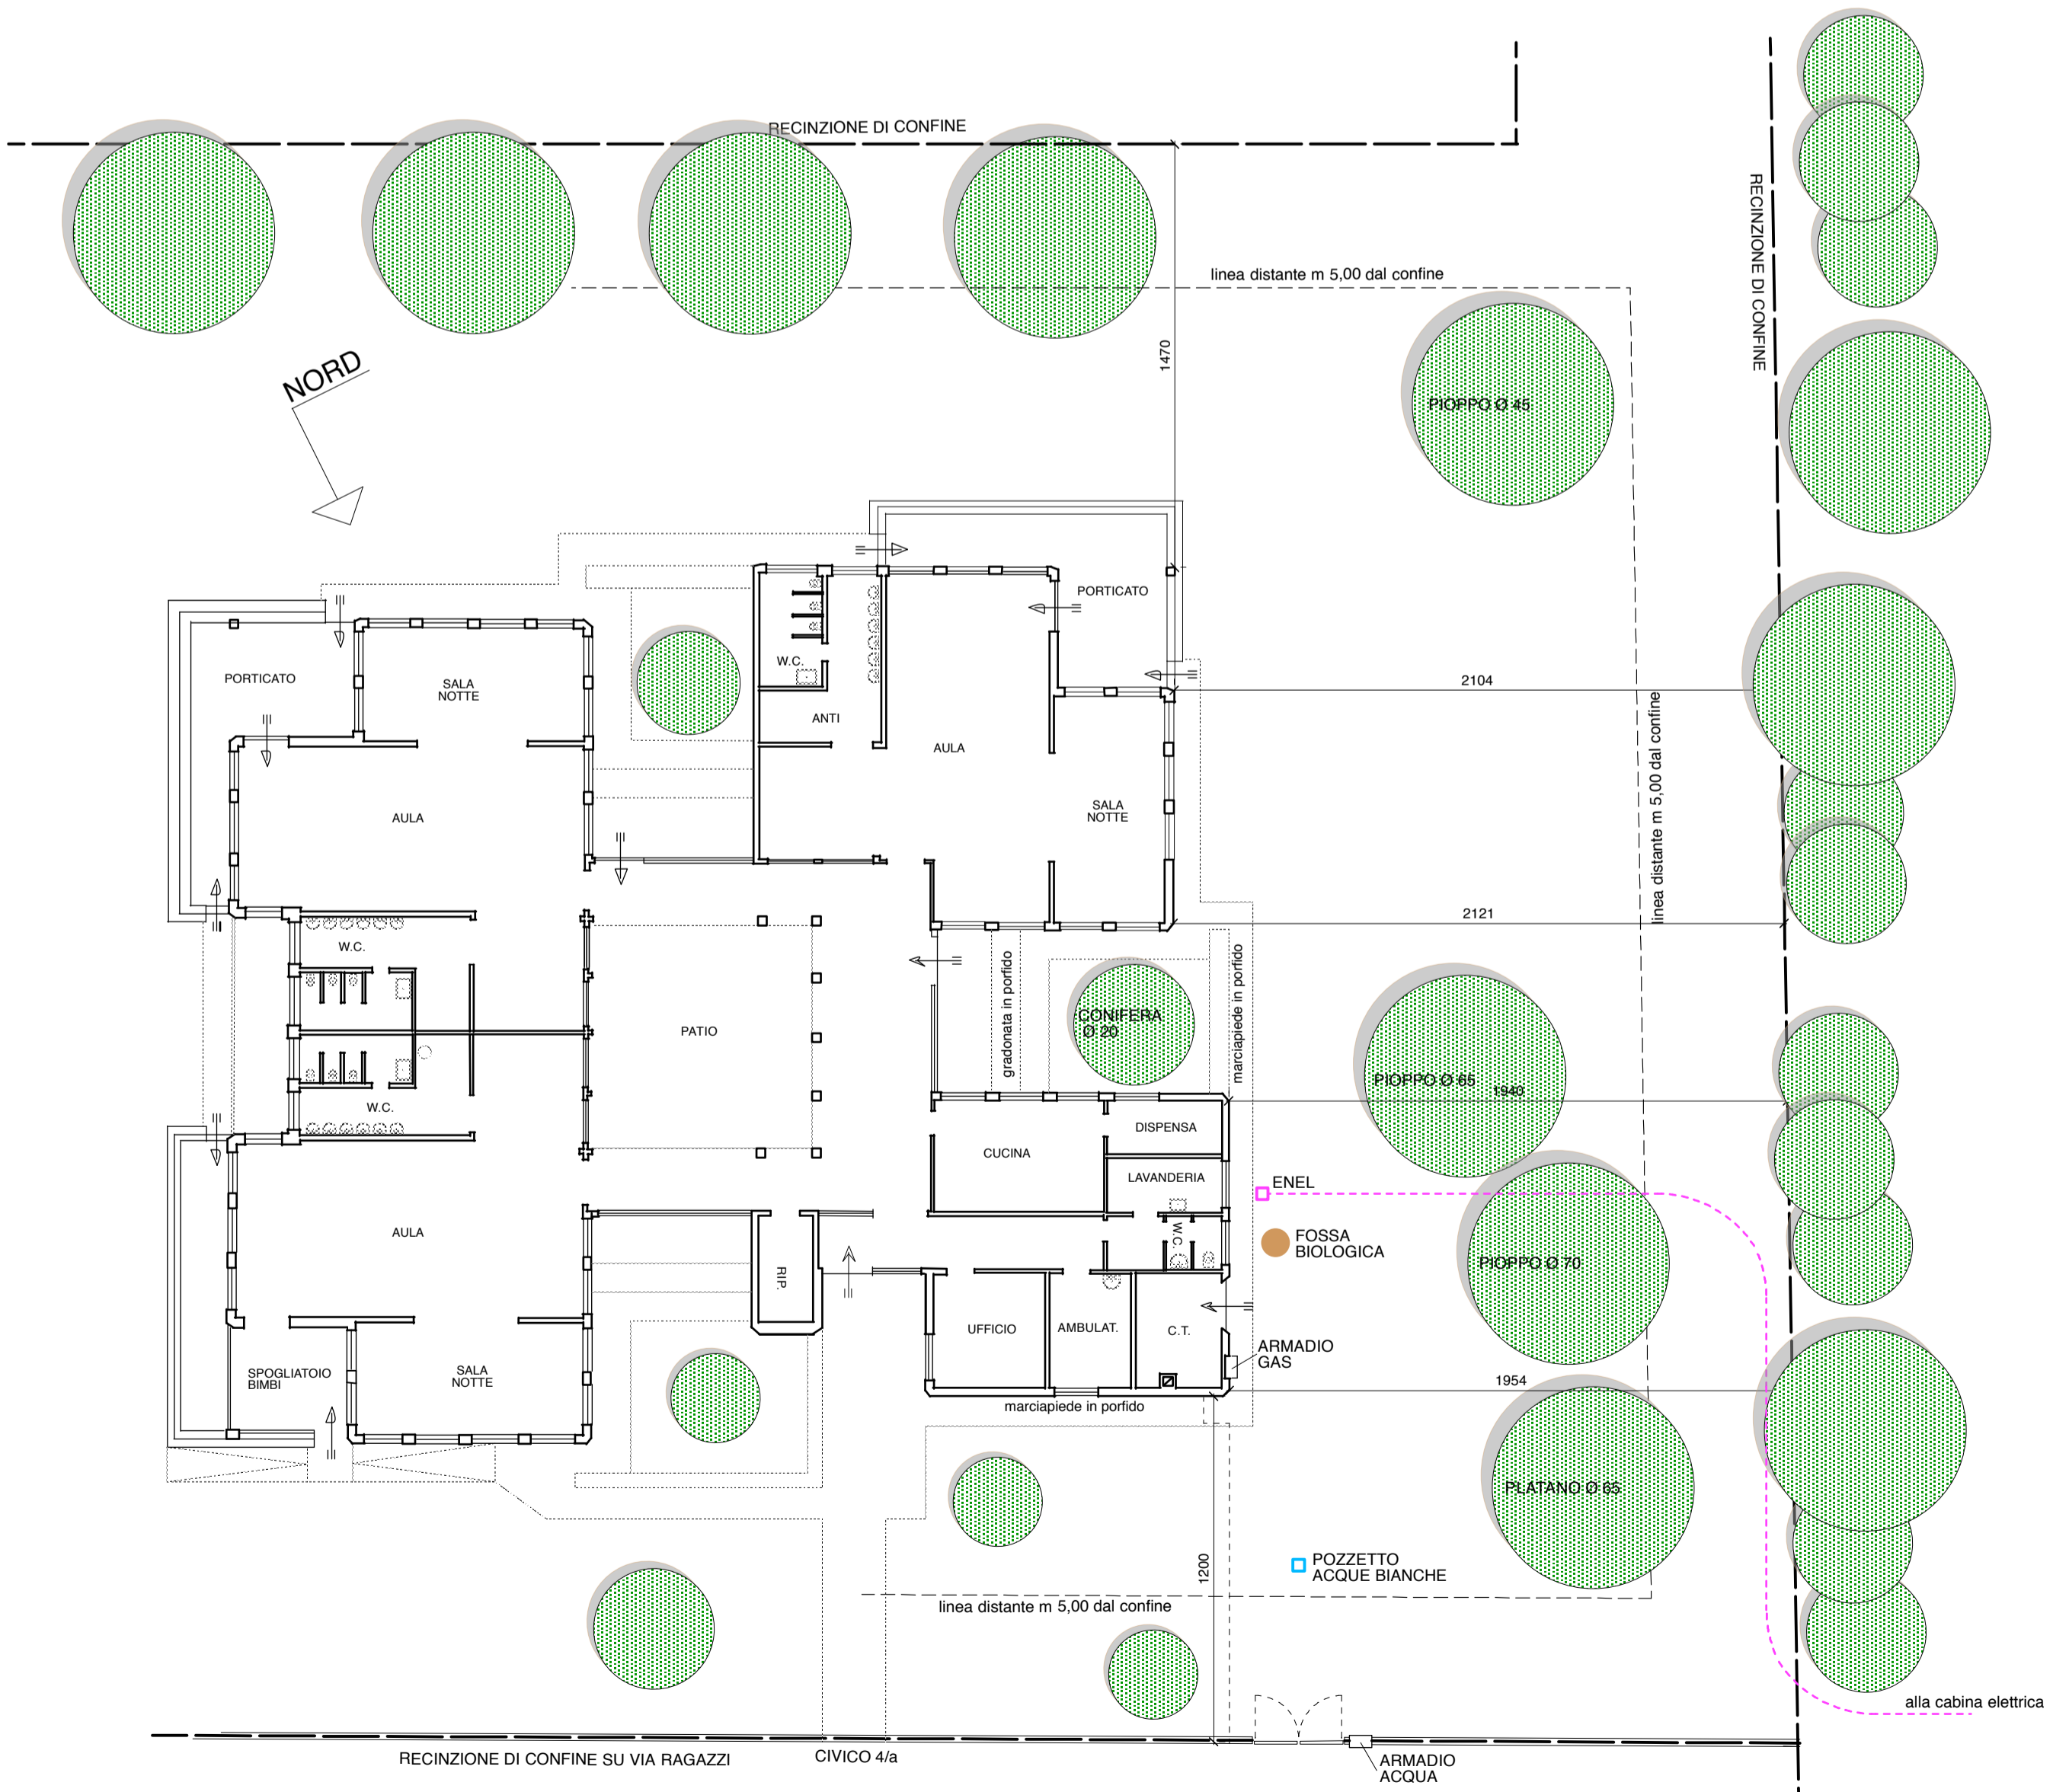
RECINZIONE DI CONFINE

RECINZIONE DI CONFINE

linea distante m 5,00 dal confine

1470

NORD

PIOPPO Ø 45

PORTICATO

W.C.

ANTI

AULA

SALA NOTTE

2104

linea distante m 5,00 dal confine

PORTICATO

SALA NOTTE

AULA

2121

W.C.

PATIO

gradonata in porfido

CONIFERA Ø 20

marciapiede in porfido

PIOPPO Ø 65

1940

W.C.

DISPENSA

CUCINA

LAVANDERIA

ENEL

AULA

RIP.

W.C.

FOSSA BIOLOGICA

PIOPPO Ø 70

UFFICIO

AMBULAT.

C.T.

ARMADIO GAS

SPOGLIATOIO BIMBI

SALA NOTTE

marciapiede in porfido

1954

PLATANO Ø 65

1200

POZZETTO ACQUE BIANCHE

linea distante m 5,00 dal confine

alla cabina elettrica

RECINZIONE DI CONFINE SU VIA RAGAZZI

CIVICO 4/a

ARMADIO ACQUA